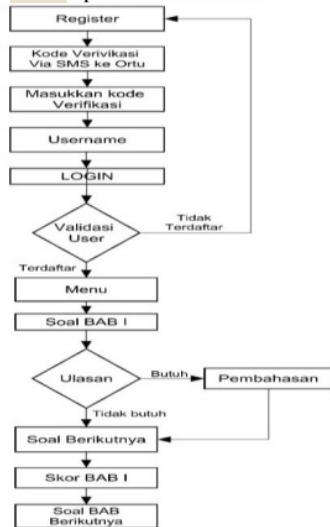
Register

Kode Verivikasi Via SMS ke Ortu

Masukkan kode Verifikasi

Username

LOGIN

Validasi User

Tidak Terdaftar

Terdaftar

Menu

Soal BAB I

Ulasan

Butuh

Pembahasan

Tidak butuh

Soal Berikutnya

Skor BAB I

Soal BAB Berikutnya